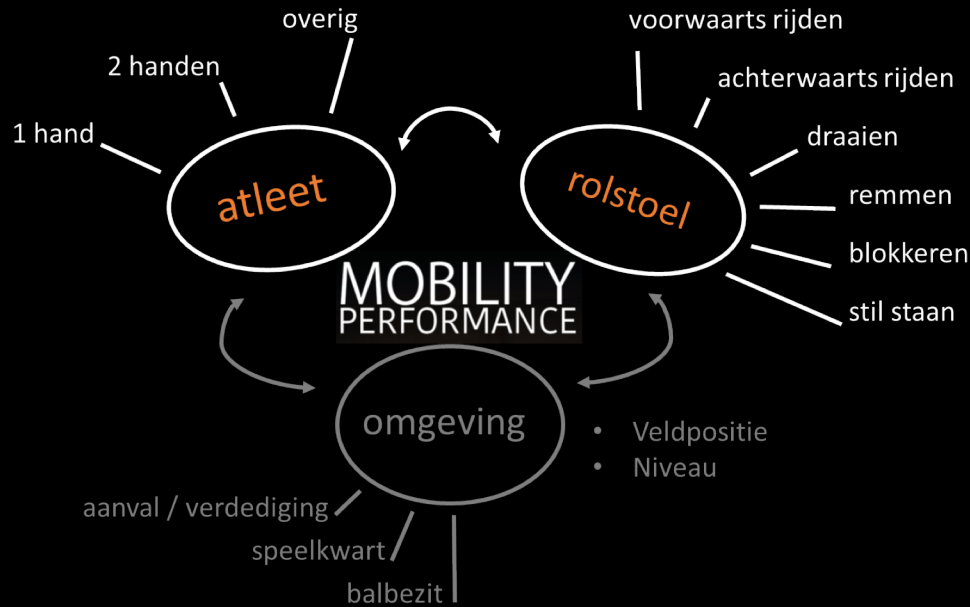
overig
2 handen
1 hand
atleet

voorwaarts rijden
achterwaarts rijden
draaien
remmen
blokkeren
stil staan
rolstoel

MOBILITY
PERFORMANCE

omgeving
• Veldpositie
• Niveau
aanval / verdediging
speelkwart
balbezit